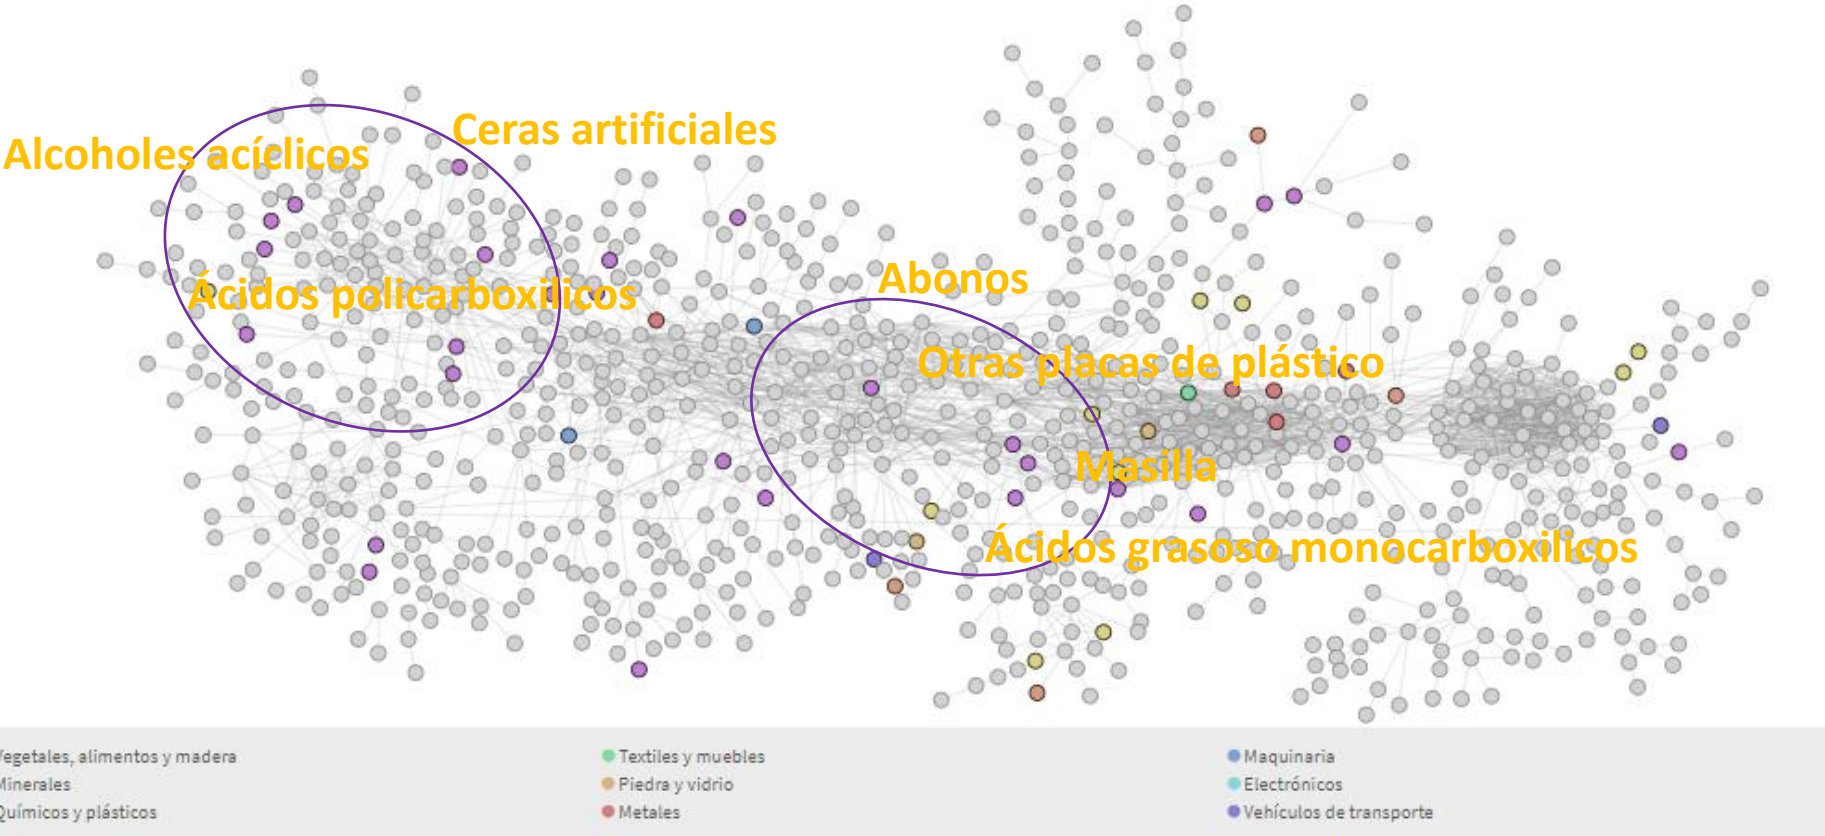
Alcoholes acíclicos
Ceras artificiales
Ácidos policarboxílicos
Abonos
Otras placas de plástico
Masilla
Ácidos grasoso monocarboxílicos

egetales, alimentos y madera
inerales
uímicos y plásticos

Textiles y muebles
Piedra y vidrio
Metales

Maquinaria
Electrónicos
Vehículos de transporte